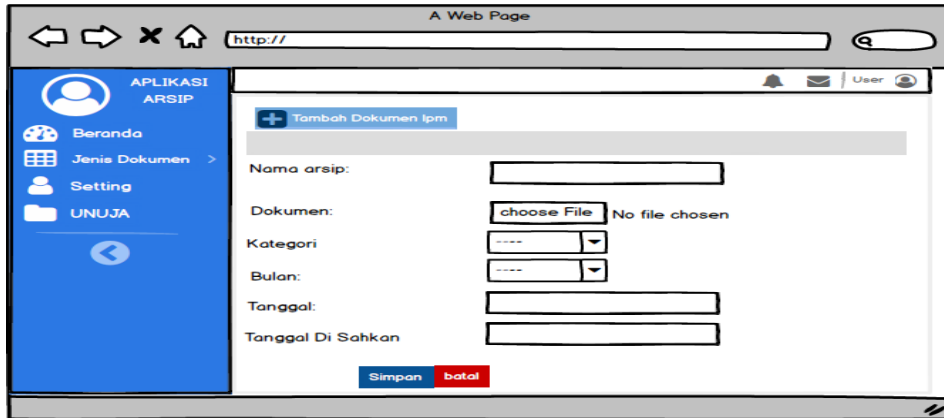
A Web Page

http://

APLIKASI ARSIP

Beranda

Jenis Dokumen >

Setting

UNUJA

User

Tambah Dokumen lpm

Nama arsip:

Dokumen: choose File No file chosen

Kategori ----

Bulan: ----

Tanggal:

Tanggal Di Sahkan

Simpan batal